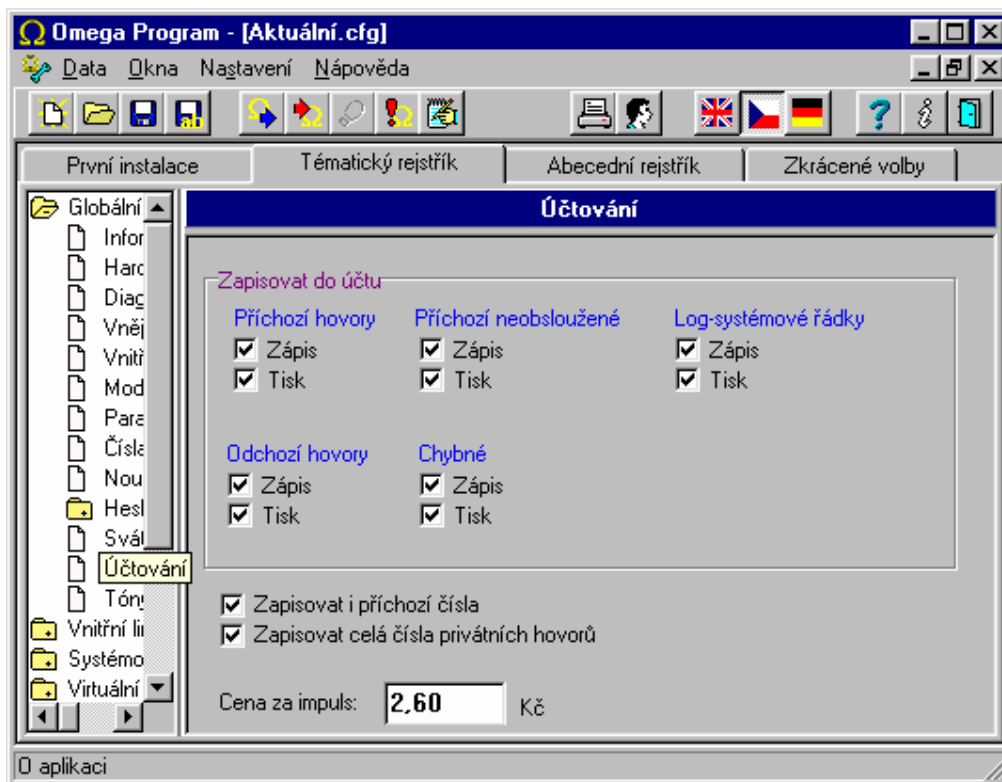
Ω Omega Program - [Aktuální.cfg]

Data Okna Nastavení Nápověda

První instalace | Tématický rejstřík | Abecední rejstřík | Zkrácené volby

Globální
Infor
Harc
Diag
Vněj
Vnitř
Mod
Para
Čísla
Nou
Hesl
Svát
Účtování
Tóny
Vnitřní li
Systémo
Virtuální

Účtování

Zapisovat do účtu

Příchozí hovory
Zápis
Tisk

Příchozí neobsloužené
Zápis
Tisk

Log-systémové řádky
Zápis
Tisk

Odchozí hovory
Zápis
Tisk

Chybné
Zápis
Tisk

Zapisovat i příchozí čísla
Zapisovat celá čísla privátních hovorů

Cena za impuls: 2,60 Kč

0 aplikací